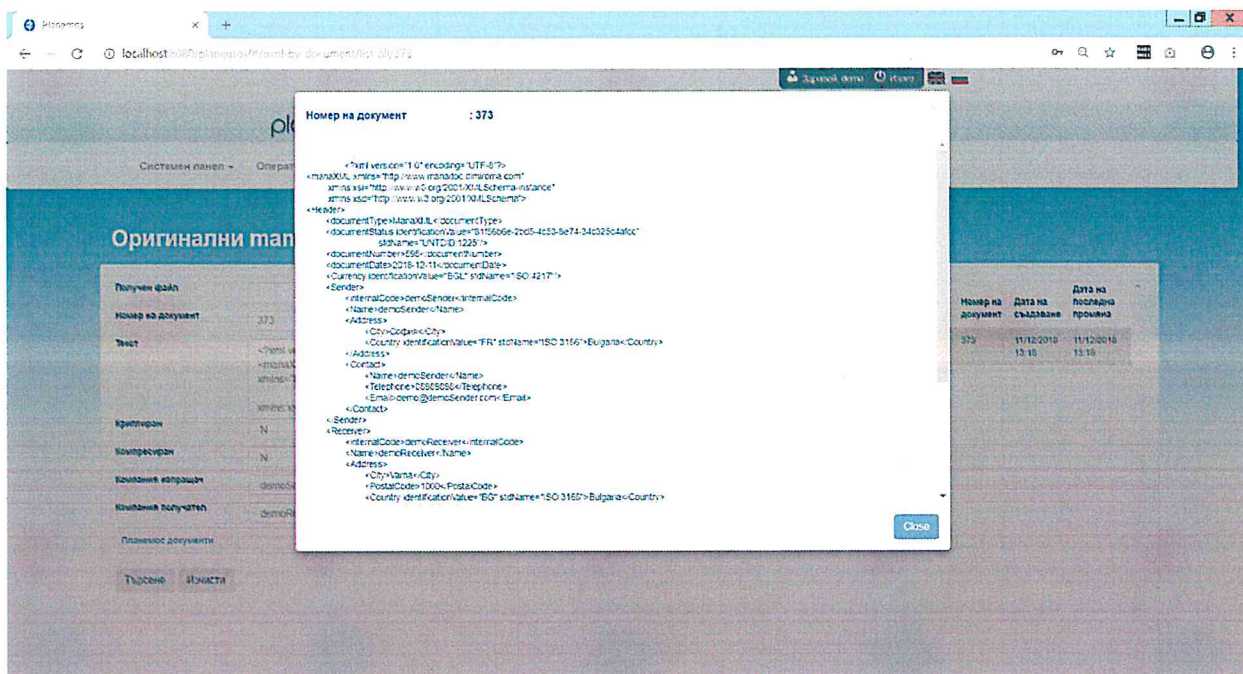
Planemos

localhost:8080/planemos/#/xml-by-document/list.ally373

Здравей demo  Изход

Номер на документ : 373

<?xml version="1.0" encoding="UTF-8"?>
<manaXML xmlns="http://www.manadoc.dimiroma.com"
xmlns:xsi="http://www.w3.org/2001/XMLSchema-instance"
xmlns:xsd="http://www.w3.org/2001/XMLSchema">
<Header>
<documentType>ManaXML</documentType>
<documentStatus identificationValue="81f56b6e-2bd5-4c53-8e74-34c025c4afcc" stdName="UNTDID 1225"/>
<documentNumber>556</documentNumber>
<documentDate>2018-12-11</documentDate>
<Currency identificationValue="BGL" stdName="ISO 4217"/>
<Sender>
<internalCode>demoSender</internalCode>
<Name>demoSender</Name>
<Address>
<City>София</City>
<Country identificationValue="FR" stdName="ISO 3166">Bulgaria</Country>
</Address>
<Contact>
<Name>demoSender</Name>
<Telephone>08686868</Telephone>
<Email>demo@demoSender.com</Email>
</Contact>
</Sender>
<Receiver>
<internalCode>demoReceiver</internalCode>
<Name>demoReceiver</Name>
<Address>
<City>Varna</City>
<PostalCode>1000</PostalCode>
<Country identificationValue="BG" stdName="ISO 3166">Bulgaria</Country>

Close

Системен панел  Операт

Оригинални man

Получен файл
Номер на документ 373
Текст
Криптиран N
Компресиран N
Компания изпращач demoS
Компания получател demoR
Планемос документи

Търсене  Изчисти

| Номер на документ | Дата на създаване | Дата на последна промяна |
|---|---|---|
| 373 | 11/12/2018 13:18 | 11/12/2018 13:18 |